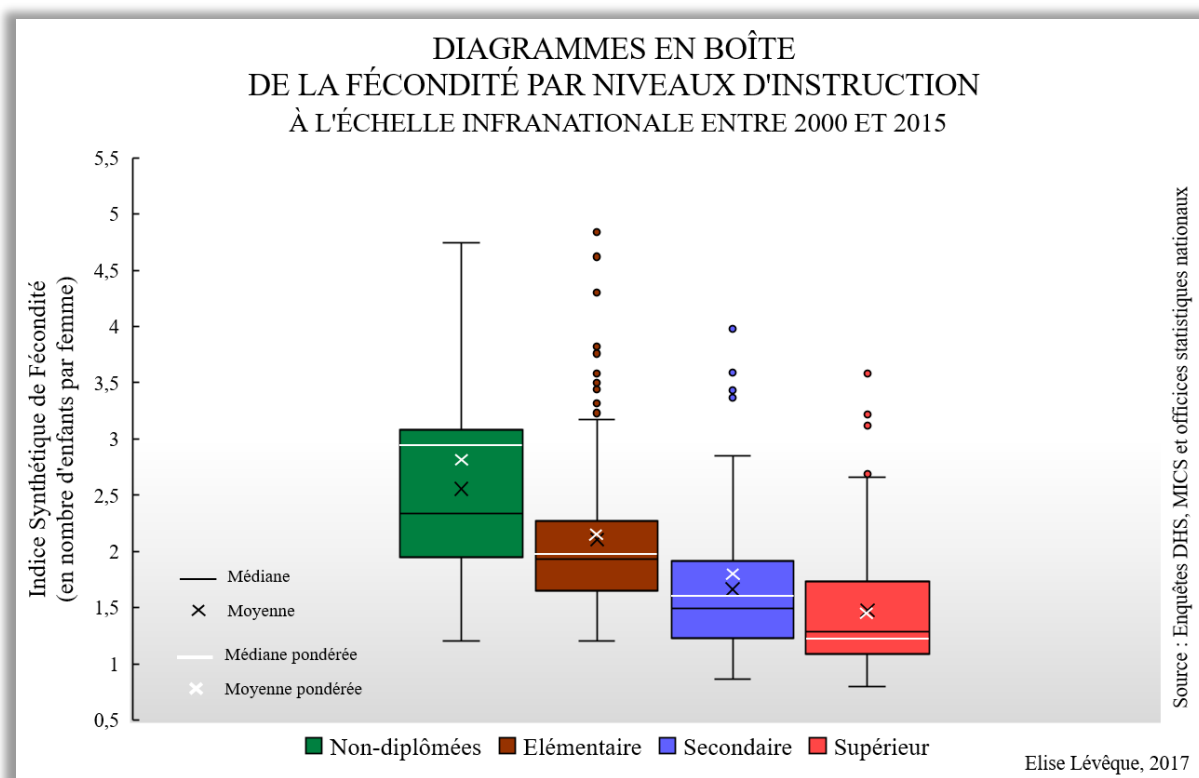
DIAGRAMMES EN BOÎTE
DE LA FÉCONDITÉ PAR NIVEAUX D'INSTRUCTION
À L'ÉCHELLE INFRANATIONALE ENTRE 2000 ET 2015

Indice Synthétique de Fécondité
(en nombre d'enfants par femme)

5,5
5
4,5
4
3,5
3
2,5
2
1,5
1
0,5

Médiane
Moyenne
Médiane pondérée
Moyenne pondérée

Non-diplômées
Elémentaire
Secondaire
Supérieur

Source : Enquêtes DHS, MICS et offices statistiques nationaux

Elise Lévêque, 2017